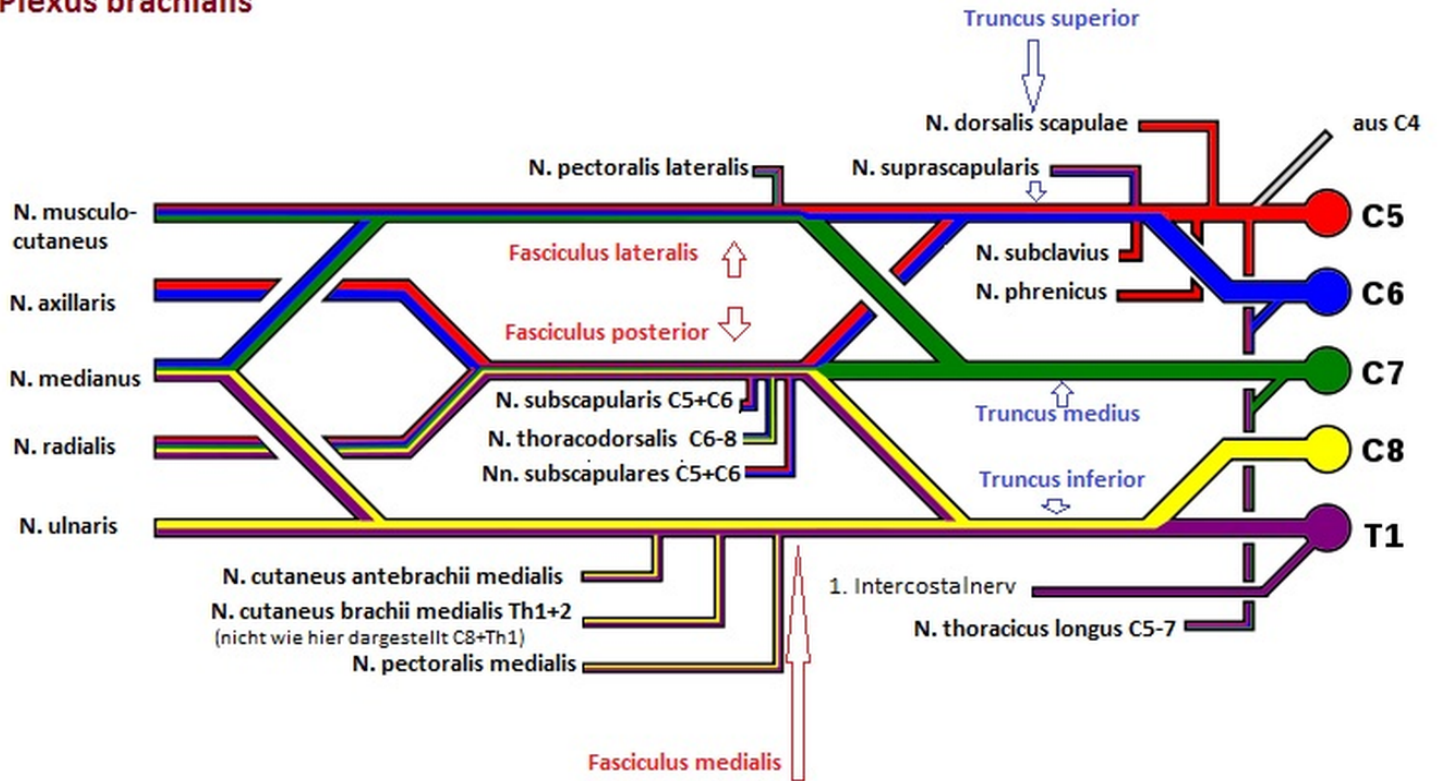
Plexus brachialis

Truncus superior

N. dorsalis scapulae

aus C4

N. pectoralis lateralis

N. suprascapularis

N. musculocutaneus

C5

Fasciculus lateralis

N. subclavius

N. axillaris

N. phrenicus

C6

Fasciculus posterior

N. medianus

C7

N. subscapularis C5+C6

Truncus medius

N. thoracodorsalis C6-8

N. radialis

C8

Nn. subscapulares C5+C6

Truncus inferior

N. ulnaris

T1

N. cutaneus antebrachii medialis

1. Intercostalnerv

N. cutaneus brachii medialis Th1+2
(nicht wie hier dargestellt C8+Th1)

N. thoracicus longus C5-7

N. pectoralis medialis

Fasciculus medialis